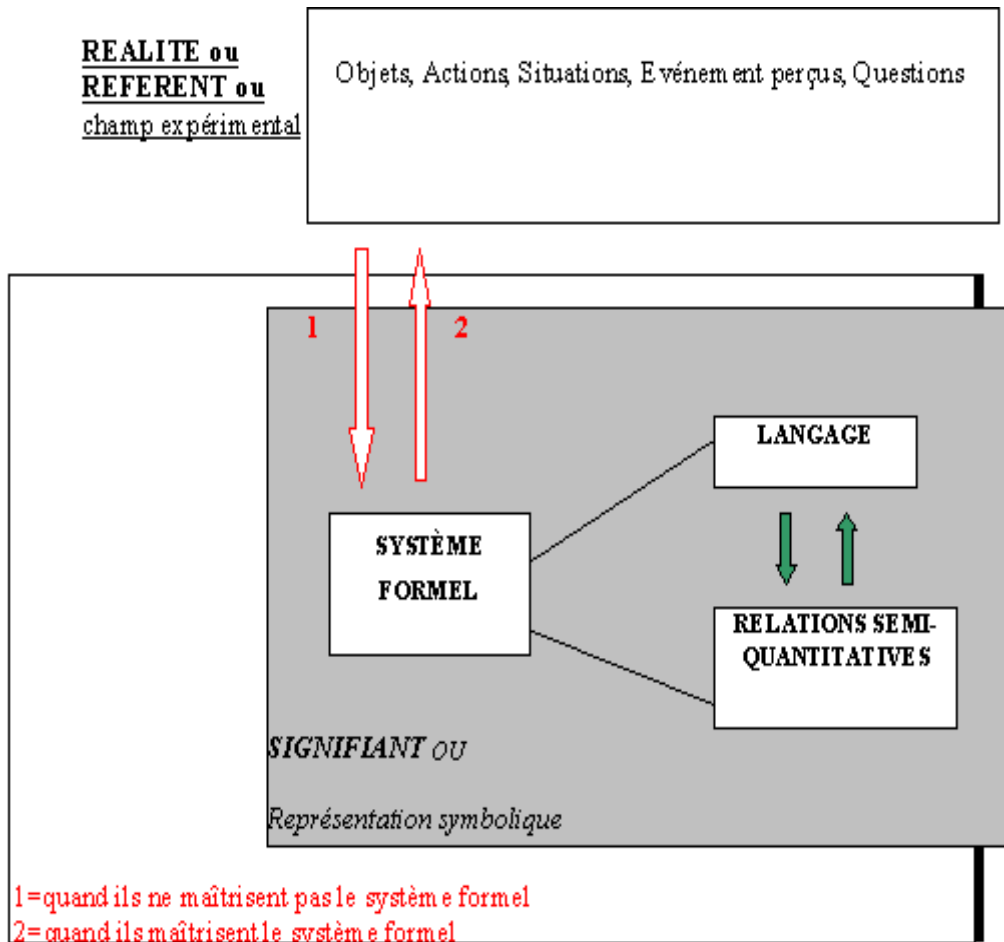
REALITE ou REFERENT ou champ expérimental

Objets, Actions, Situations, Evénement perçus, Questions

1

2

LANGAGE

SYSTÈME FORMEL

RELATIONS SEMI-QUANTITATIVES

SIGNIFIANT OU

Représentation symbolique

1=quand ils ne maîtrisent pas le système formel
2=quand ils maîtrisent le système formel